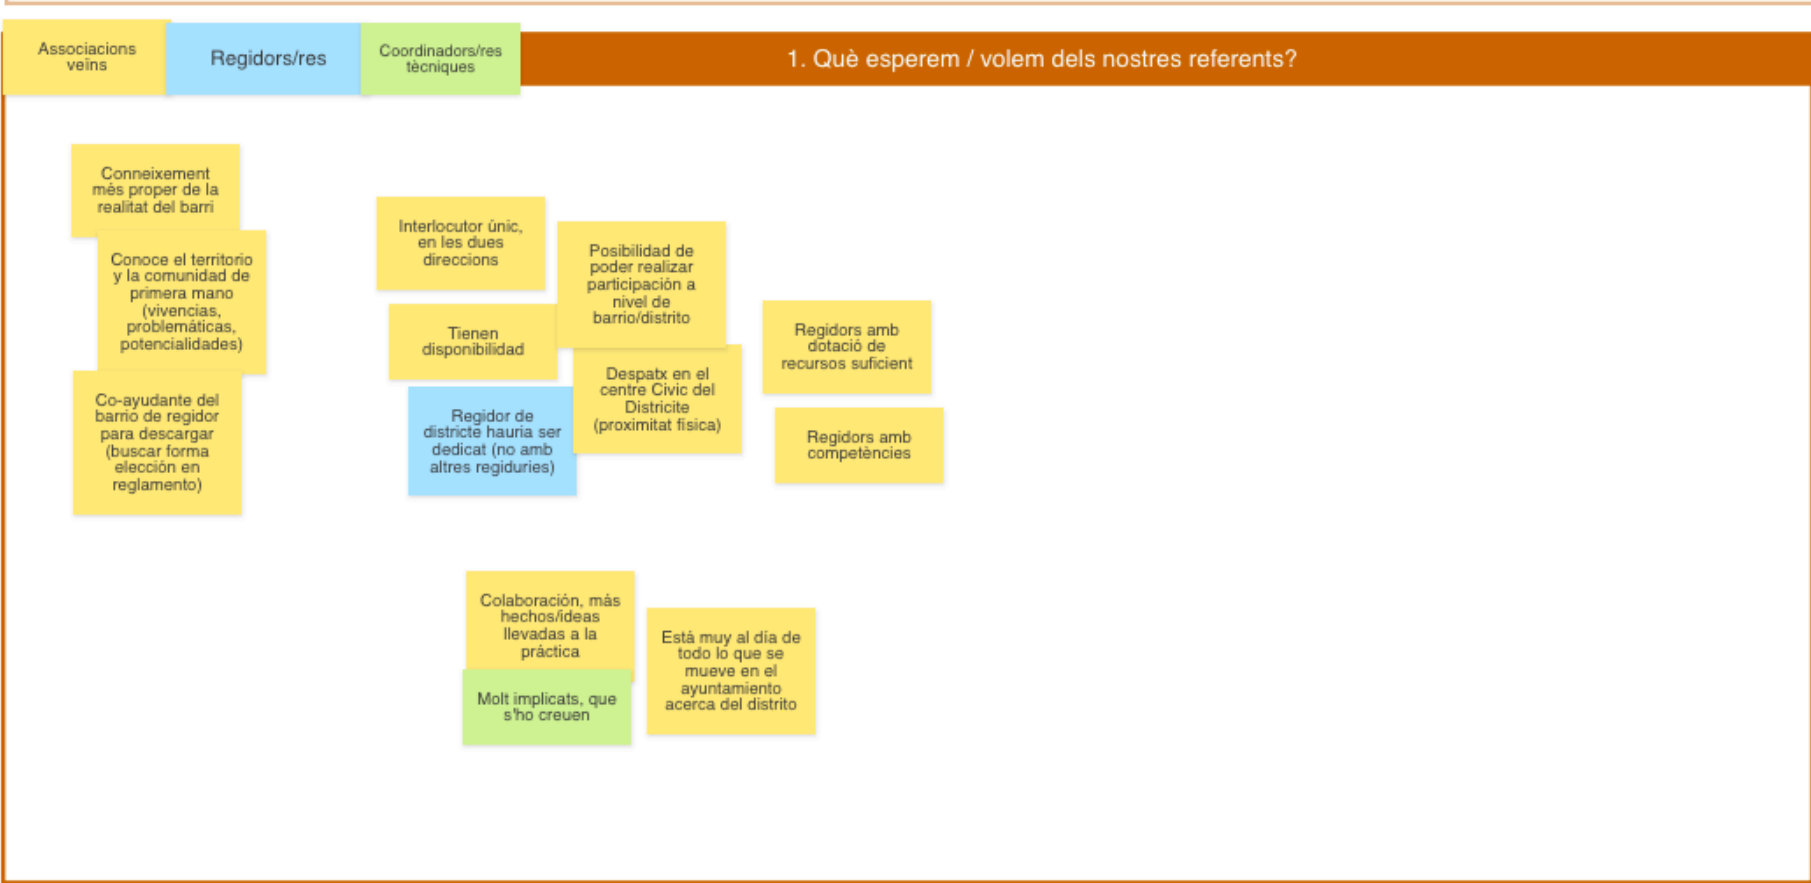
Associacions veïns

Regidors/res

Coordinadors/res tècniques

1. Què esperem / volem dels nostres referents?

Conneixement més proper de la realitat del barri

Conoce el territorio y la comunidad de primera mano (vivencias, problemáticas, potencialidades)

Co-ayudante del barrio de regidor para descargar (buscar forma elección en reglamento)

Interlocutor únic, en les dues direccions

Tienen disponibilidad

Posibilidad de poder realizar participación a nivel de barrio/distrito

Regidor de districte hauria ser dedicat (no amb altres regiduries)

Despatx en el centre Civic del Districite (proximitat física)

Regidors amb dotació de recursos suficient

Regidors amb competències

Colaboración, más hechos/ideas llevadas a la práctica

Molt implicats, que s'ho creuen

Está muy al día de todo lo que se mueve en el ayuntamiento acerca del distrito